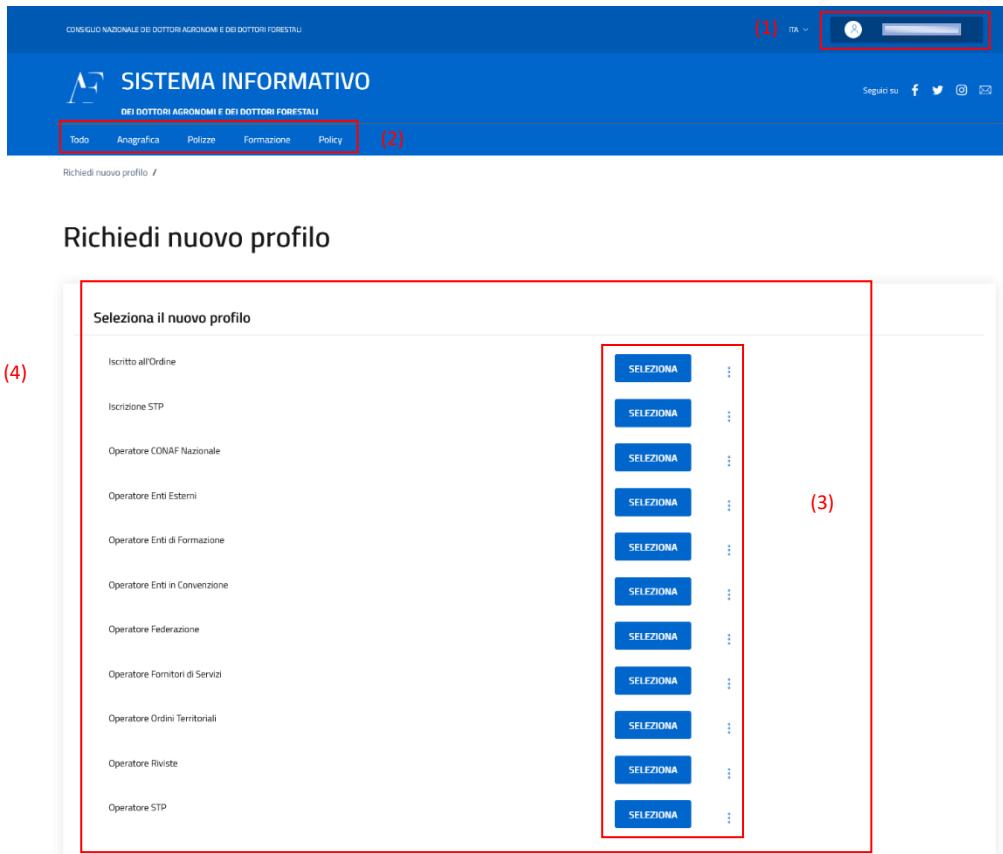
CONSIGLIO NAZIONALE DEI DOTTORI AGRONOMI E DEI DOTTORI FORESTALI

(1) ITA

SISTEMA INFORMATIVO
DEI DOTTORI AGRONOMI E DEI DOTTORI FORESTALI

Seguici su

Todo Anagrafica Polizze Formazione Policy (2)

Richiedi nuovo profilo /

Richiedi nuovo profilo

(4)

Seleziona il nuovo profilo

| | |
|---|---|
| Iscritto all'Ordine | SELEZIONA |
| Iscrizione STP | SELEZIONA |
| Operatore CONAF Nazionale | SELEZIONA |
| Operatore Enti Esterni | SELEZIONA |
| Operatore Enti di Formazione | SELEZIONA |
| Operatore Enti in Convenzione | SELEZIONA |
| Operatore Federazione | SELEZIONA |
| Operatore Fornitori di Servizi | SELEZIONA |
| Operatore Ordini Territoriali | SELEZIONA |
| Operatore Riviste | SELEZIONA |
| Operatore STP | SELEZIONA |

(3)